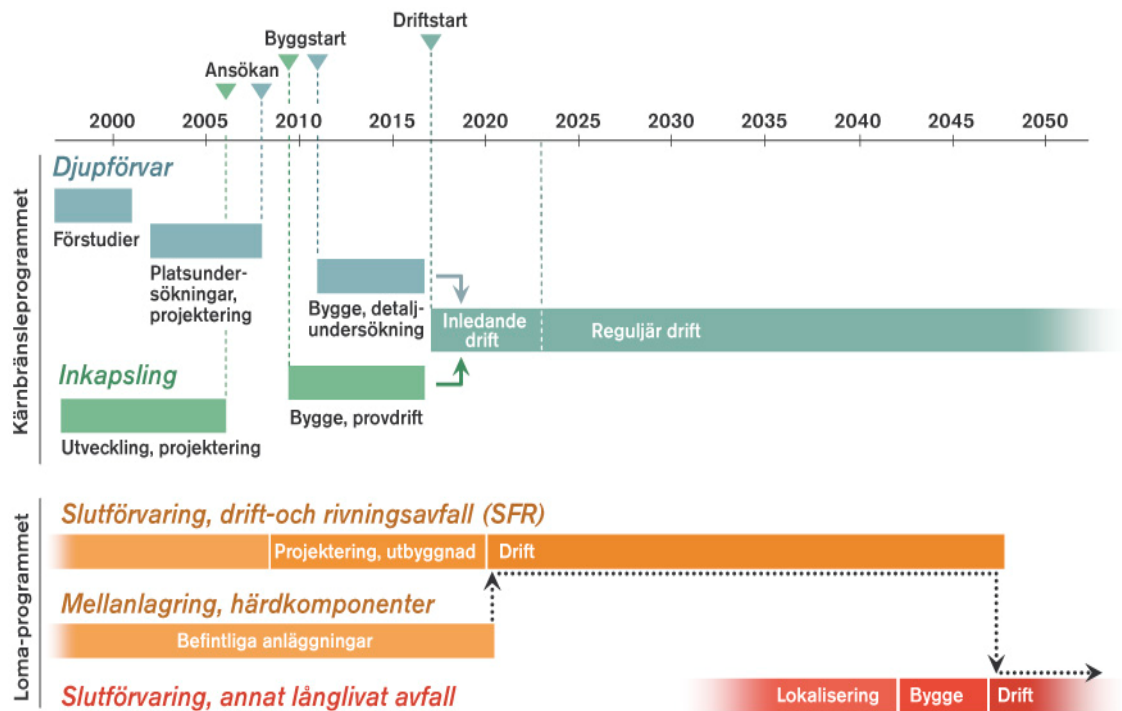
Driftstart

Byggstart

Ansökan

2000 2005 2010 2015 2020 2025 2030 2035 2040 2045 2050

Kärnbränsleprogrammet

Djupförvar

Förstudier

Platsundersökningar, projektering

Bygge, detaljundersökning

Inledande drift

Reguljär drift

Inkapsling

Utveckling, projektering

Bygge, provdrift

Loma-programmet

Slutförvaring, drift-och rivningsavfall (SFR)

Projektering, utbyggnad

Drift

Mellanlagring, hårdkomponenter

Befintliga anläggningar

Slutförvaring, annat långlivat avfall

Lokalisering

Bygge

Drift